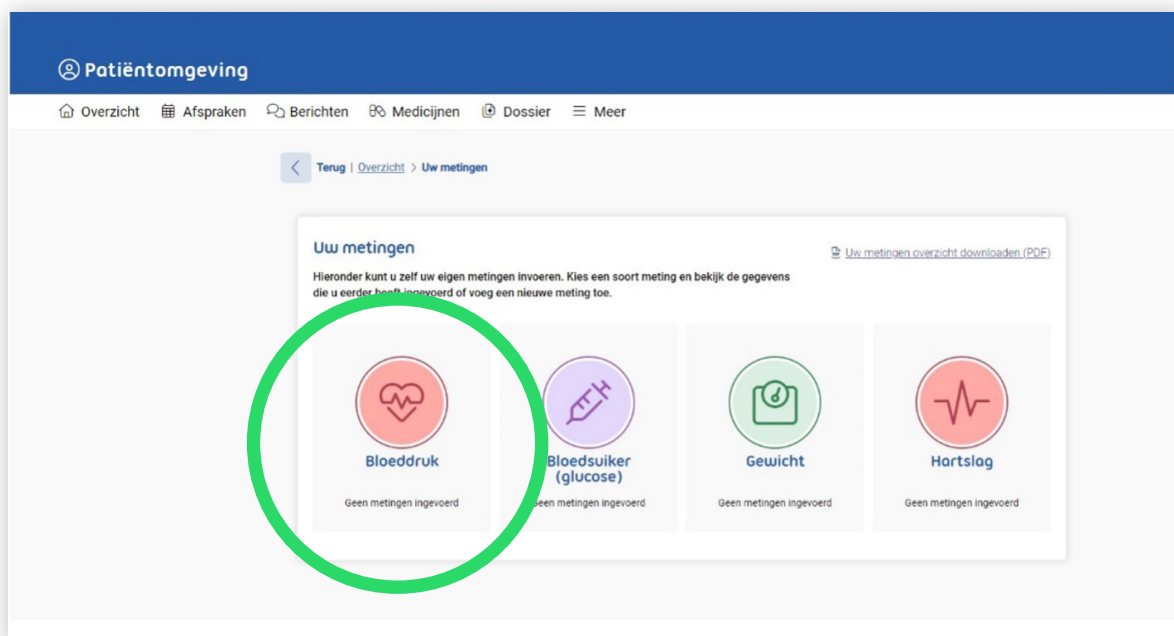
Patiëntomgeving

Overzicht Afspraken Berichten Medicijnen Dossier Meer

Terug | Overzicht > Uw metingen

Uw metingen

Uw metingen overzicht downloaden (PDF)

Hieronder kunt u zelf uw eigen metingen invoeren. Kies een soort meting en bekijk de gegevens die u eerder heeft ingevoerd of voeg een nieuwe meting toe.

Bloeddruk
Geen metingen ingevoerd

Bloedsuiker (glucose)
Geen metingen ingevoerd

Gewicht
Geen metingen ingevoerd

Hartslag
Geen metingen ingevoerd